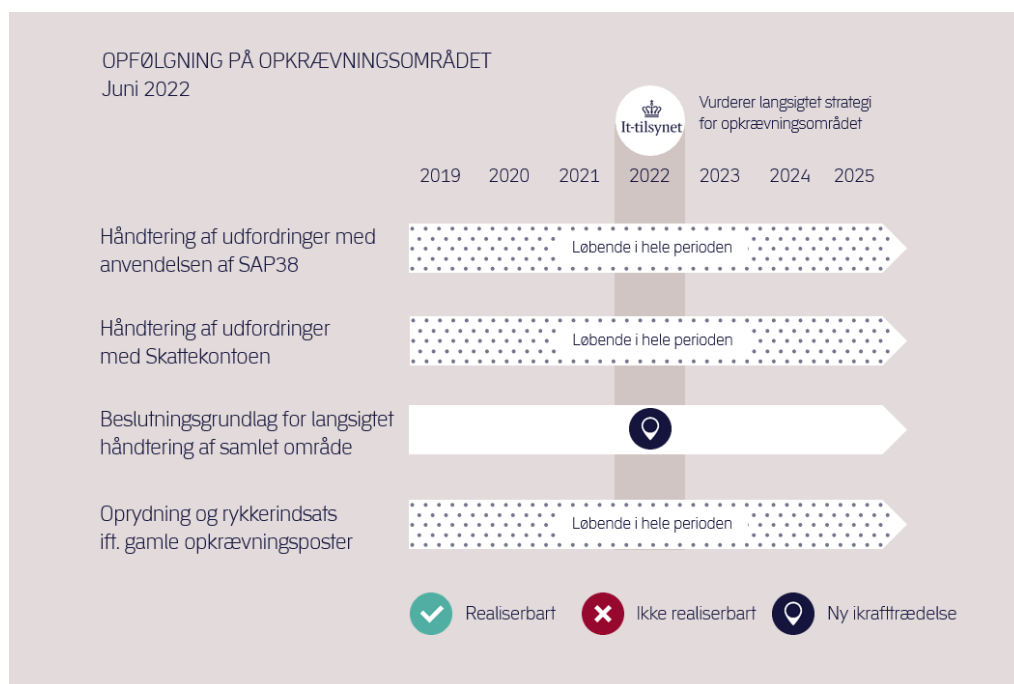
OPFØLGNING PÅ OPKRÆVNINGSOMRÅDET
Juni 2022

It-tilsynet

Vurderer langsigtet strategi for opkrævningsområdet

2019 2020 2021 2022 2023 2024 2025

Håndtering af udfordringer med anvendelsen af SAP38

Løbende i hele perioden

Håndtering af udfordringer med Skattekontoen

Løbende i hele perioden

Beslutningsgrundlag for langsigtet håndtering af samlet område

Oprydning og rykkerindsats ift. gamle opkrævningsposter

Løbende i hele perioden

Realiserbart

Ikke realiserbart

Ny ikrafttrædelse